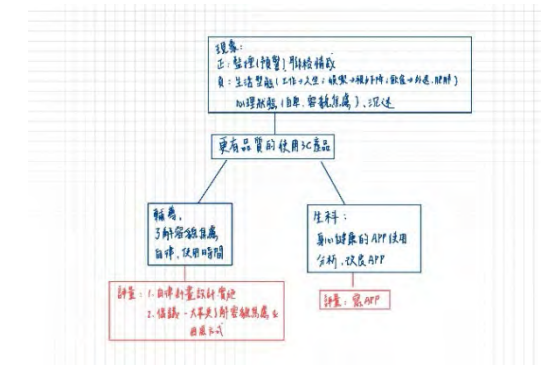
現象:
正: 整理(預習)、聯絡資訊
負: 生活習慣(工作→人生;娛樂→視力下降;飲食→外送、肥胖)
心理狀態(自卑、容易焦慮)、沉迷

更有品質的使用3C產品

輔導:
了解容易焦慮
自律、使用時間

生科:
身心健康的APP使用
分析、改良APP

評量: 1. 自律計畫設計實施
2. 依據(一天平均)容易焦慮的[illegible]
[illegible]

評量: 寫APP